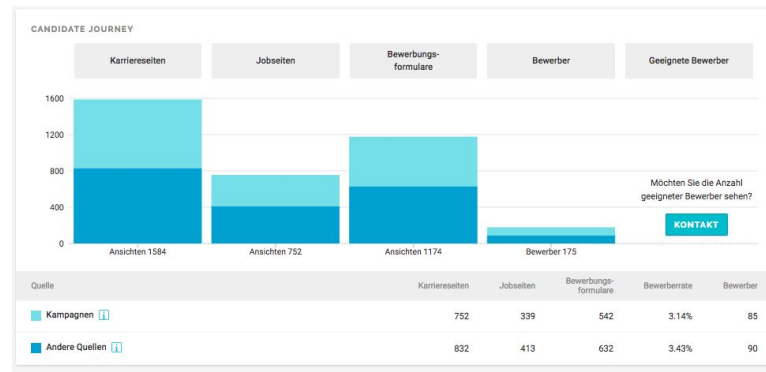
CANDIDATE JOURNEY

Karriereseiten

Jobseiten

Bewerbungsformulare

Bewerber

Geeignete Bewerber

1600
1200
800
400
0

Ansichten 1584

Ansichten 752

Ansichten 1174

Bewerber 175

Möchten Sie die Anzahl geeigneter Bewerber sehen?

KONTAKT

| Quelle | Karriereseiten | Jobseiten | Bewerbungsformulare | Bewerberrate | Bewerber |
|---|---|---|---|---|---|
| Kampagnen i | 752 | 339 | 542 | 3.14% | 85 |
| Andere Quellen i | 832 | 413 | 632 | 3.43% | 90 |